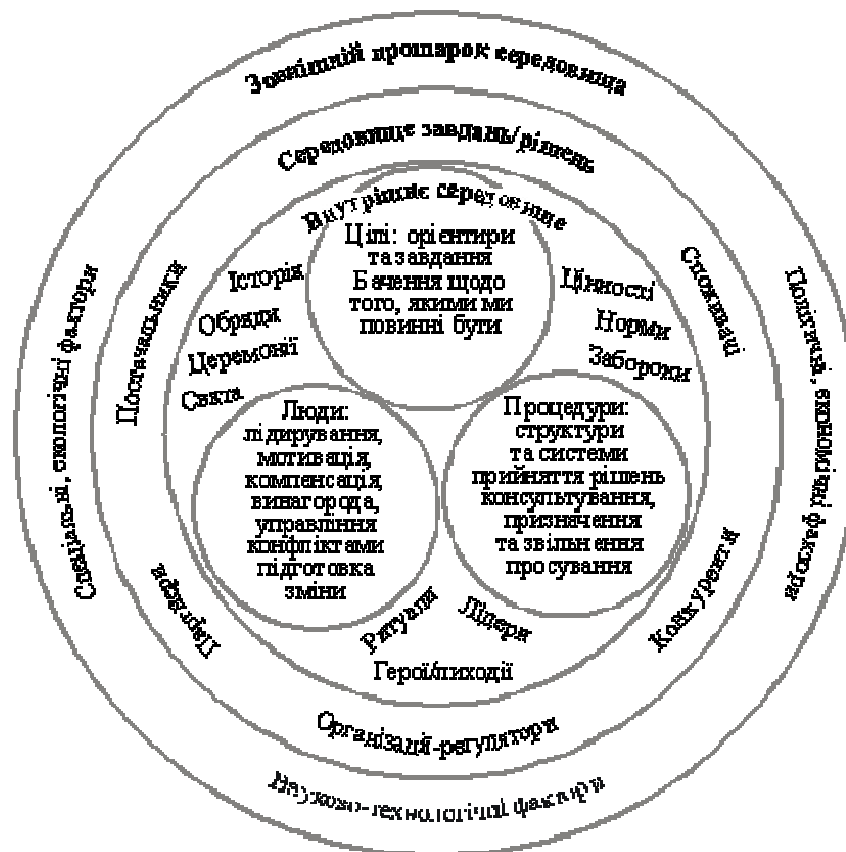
Зовнішній прошарок середовища

Середовище завдань/рішень

Внутрішнє середовище

Цілі: орієнтири та завдання Бачення щодо того, якими ми повинні бути

Історія

Обряди

Церемонії

Свята

Цінності

Норми

Заборони

Люди: лідирування, мотивація, компенсація, винагорода, управління конфліктами підготовка зміни

Процедури: структури та системи прийняття рішень консультування, призначення та звільнення просування

Ритуали

Лідери

Герої/лиходії

Постачальники

Споживачі

Партнери

Конкуренти

Організації-регулятори

Соціальні, екологічні фактори

Політичні, економічні фактори

Науково-технологічні фактори